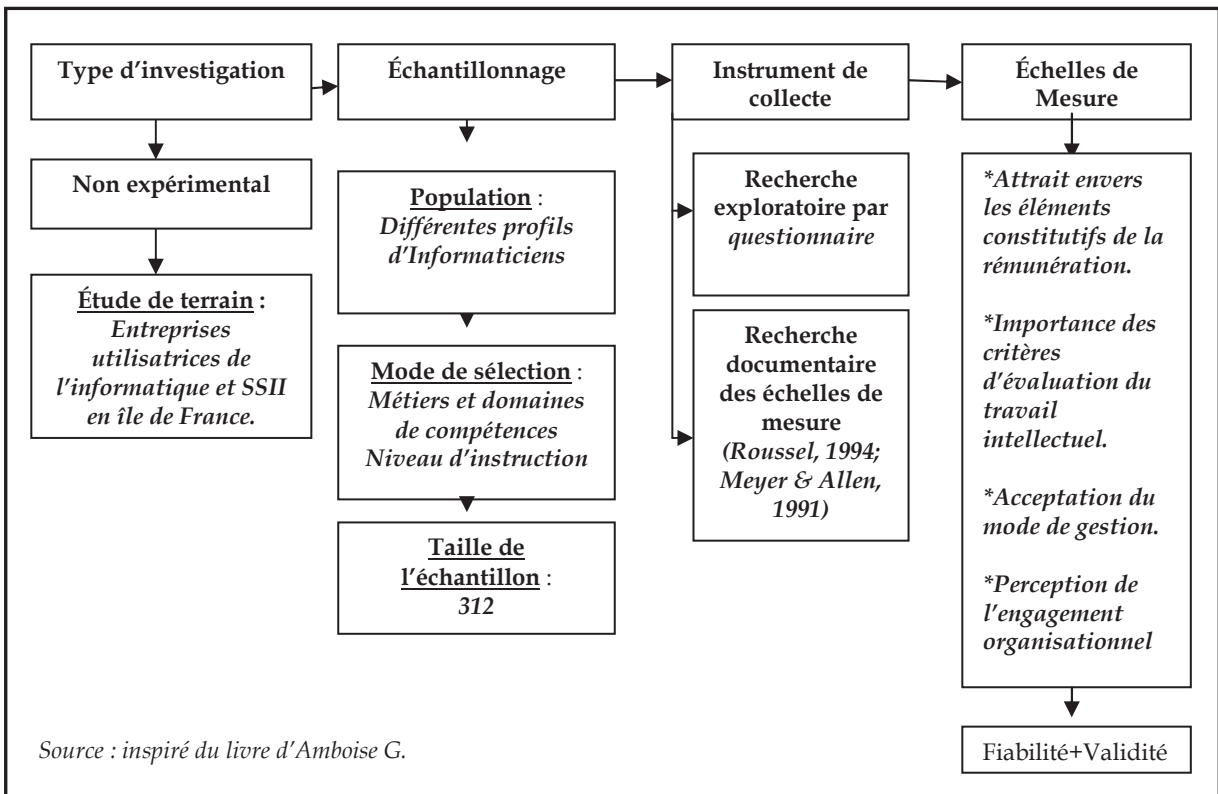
Type d'investigation

Non expérimental

Étude de terrain : Entreprises utilisatrices de l'informatique et SSII en île de France.

Échantillonnage

Population : Différentes profils d'Informaticiens

Mode de sélection : Métiers et domaines de compétences Niveau d'instruction

Taille de l'échantillon : 312

Instrument de collecte

Recherche exploratoire par questionnaire

Recherche documentaire des échelles de mesure (Roussel, 1994; Meyer & Allen, 1991)

Échelles de Mesure

*Attrait envers les éléments constitutifs de la rémunération.

*Importance des critères d'évaluation du travail intellectuel.

*Acceptation du mode de gestion.

*Perception de l'engagement organisationnel

Fiabilité+Validité

Source : inspiré du livre d'Amboise G.